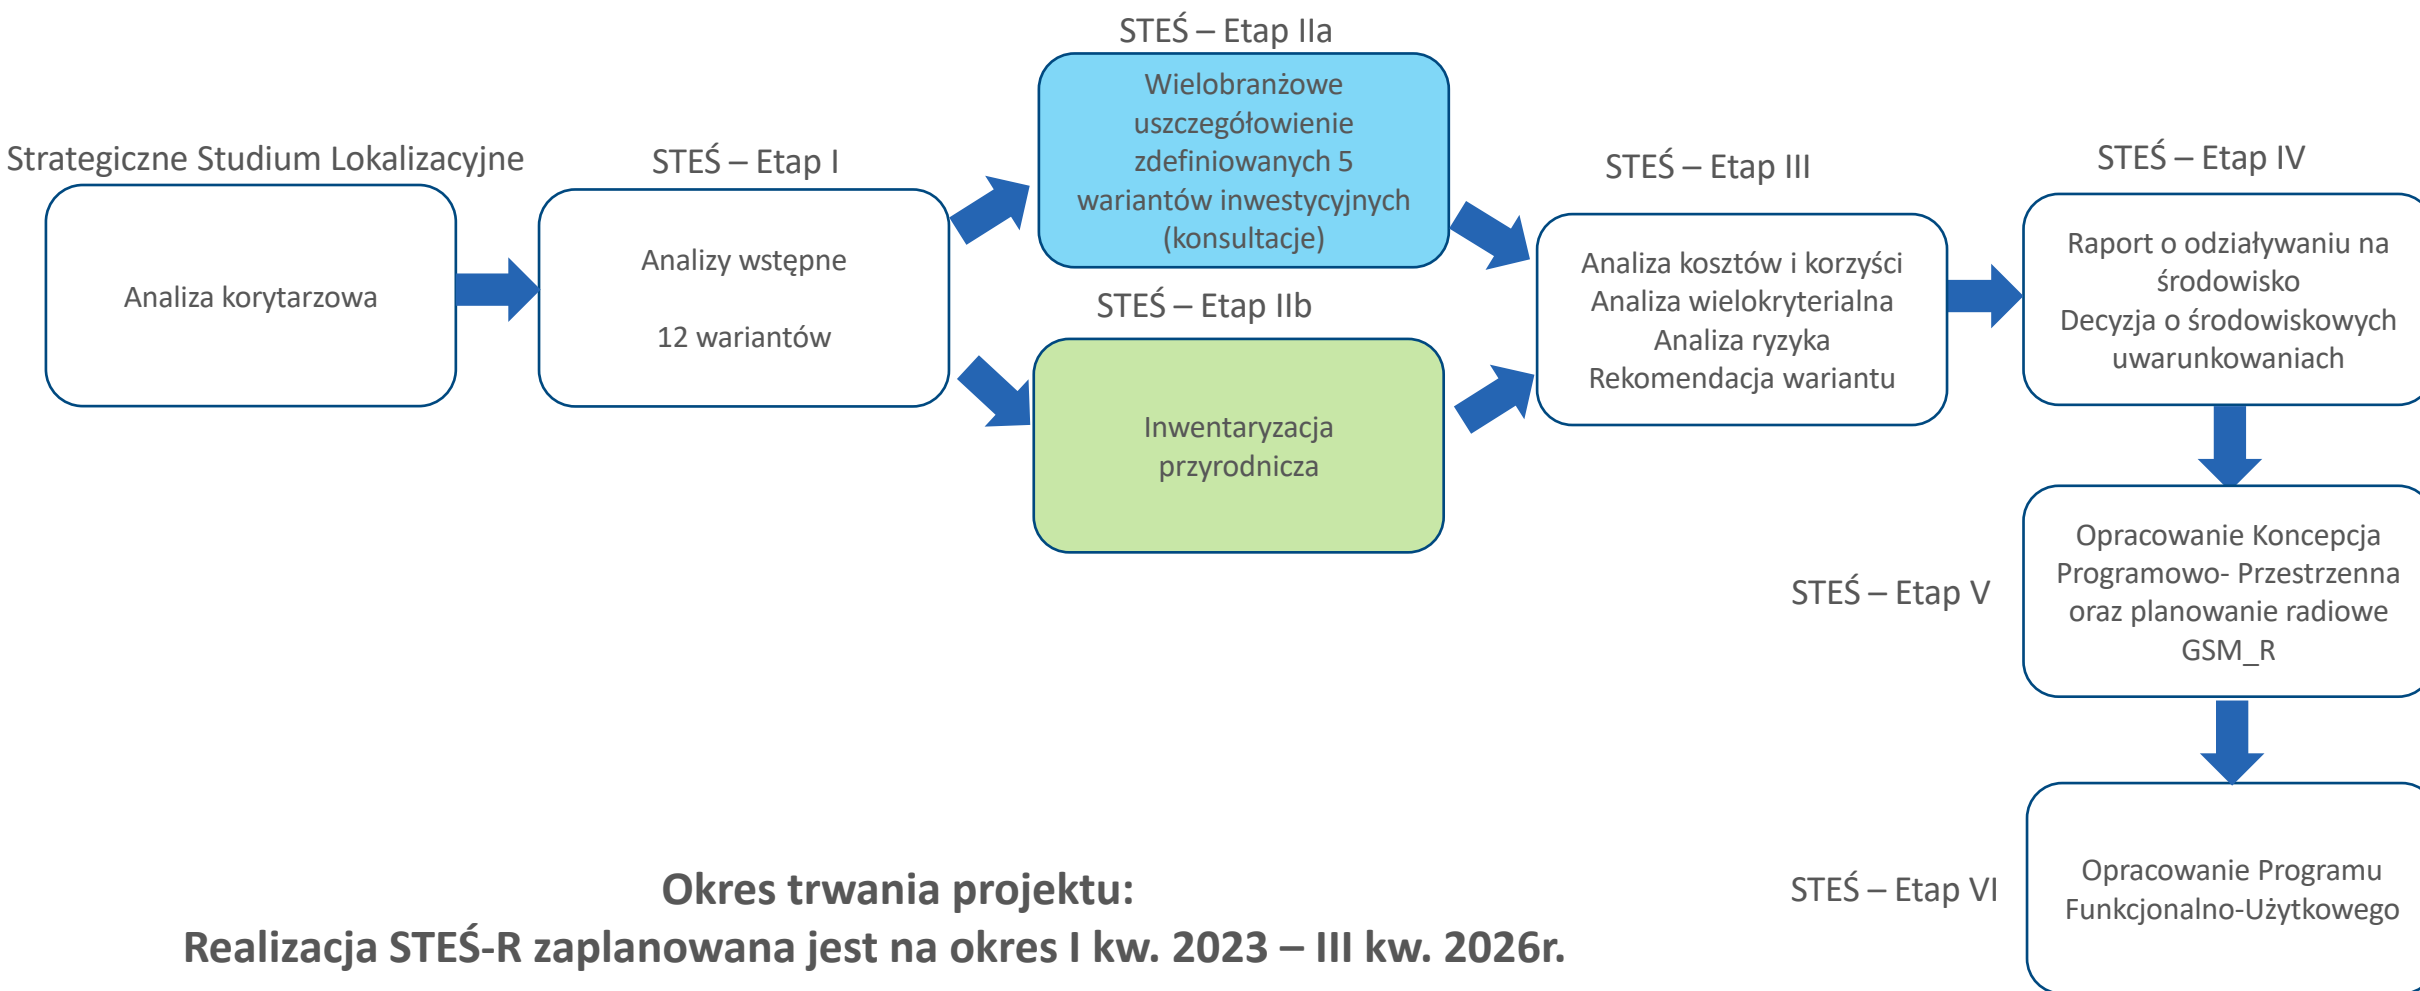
Strategiczne Studium Lokalizacyjne

Analiza korytarzowa

STEŚ – Etap I

Analizy wstępne

12 wariantów

STEŚ – Etap IIa

Wielobranżowe uszczegółowienie zdefiniowanych 5 wariantów inwestycyjnych (konsultacje)

STEŚ – Etap IIb

Inwentaryzacja przyrodnicza

STEŚ – Etap III

Analiza kosztów i korzyści
Analiza wielokryterialna
Analiza ryzyka
Rekomendacja wariantu

STEŚ – Etap IV

Raport o odziaływaniu na środowisko
Decyzja o środowiskowych uwarunkowaniach

STEŚ – Etap V

Opracowanie Koncepcja Programowo- Przestrzenna oraz planowanie radiowe GSM_R

STEŚ – Etap VI

Opracowanie Programu Funkcjonalno-Użytkowego

Okres trwania projektu:
Realizacja STEŚ-R zaplanowana jest na okres I kw. 2023 – III kw. 2026r.